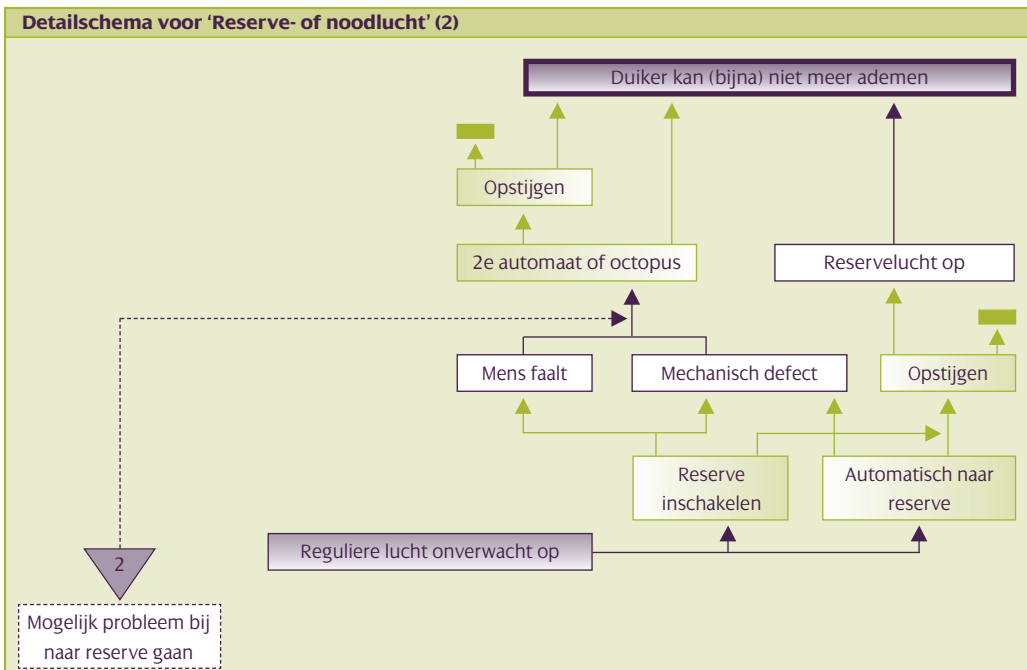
Detailschema voor 'Reserve- of noodlucht' (2)

Duiker kan (bijna) niet meer ademen

Opstijgen

2e automaat of octopus

Reservelucht op

Mens faalt

Mechanisch defect

Opstijgen

Reserve inschakelen

Automatisch naar reserve

Reguliere lucht onverwacht op

2

Mogelijk probleem bij naar reserve gaan